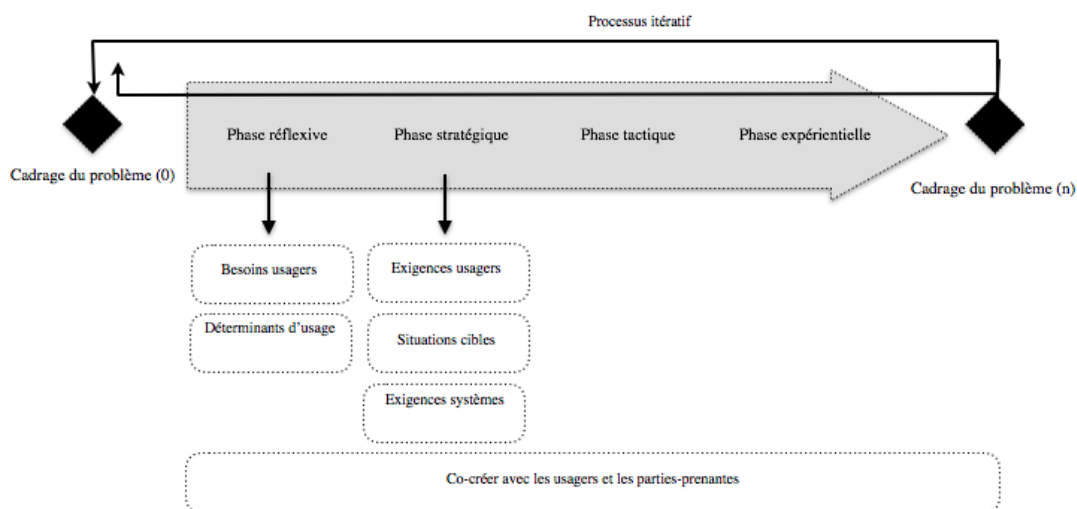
Processus itératif

Cadrage du problème (0)

Phase réflexive

Phase stratégique

Phase tactique

Phase expérientielle

Cadrage du problème (n)

Besoins usagers

Déterminants d'usage

Exigences usagers

Situations cibles

Exigences systèmes

Co-créer avec les usagers et les parties-prenantes